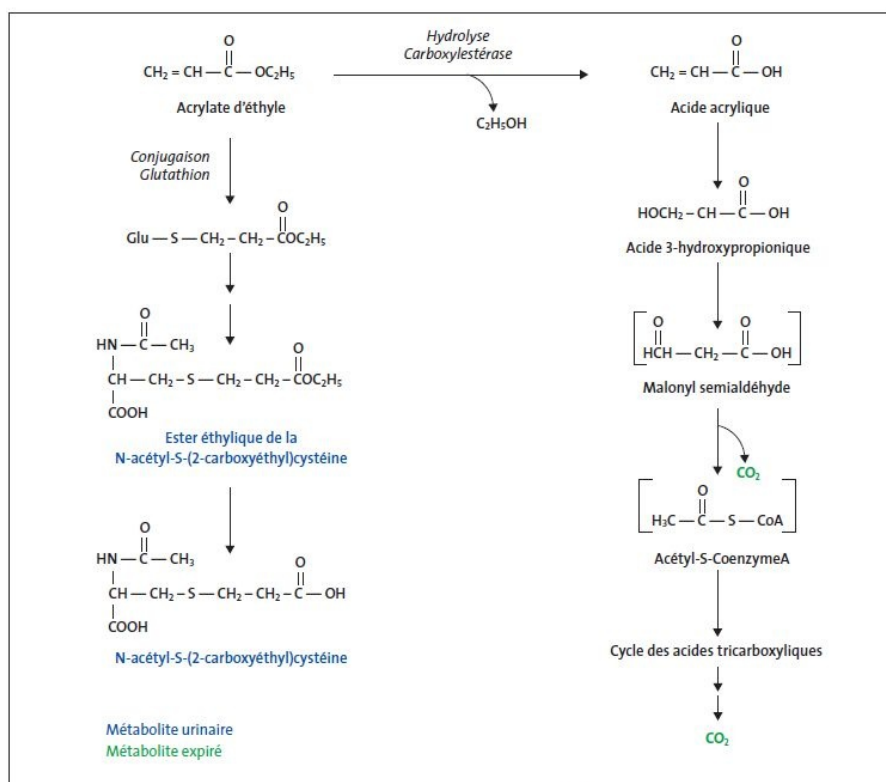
$CH_2=CH-C(=O)-OC_2H_5$
Acrylate d'éthyle

Hydrolyse
Carboxylestérase

$C_2H_5OH$

$CH_2=CH-C(=O)-OH$
Acide acrylique

Conjugaison
Glutathion

$Glu-S-CH_2-CH_2-C(=O)OC_2H_5$

$HOCH_2-CH-C(=O)-OH$
Acide 3-hydroxypropionique

$[HC(=O)H-CH_2-C(=O)-OH]$
Malonyl semialdéhyde

$CO_2$

$[H_3C-C(=O)-S-CoA]$
Acétyl-S-CoenzymeA

$HN-C(=O)-CH_3$
$CH-CH_2-S-CH_2-CH_2-C(=O)OC_2H_5$
$COOH$
Ester éthylique de la N-acétyl-S-(2-carboxyéthyl)cystéine

$HN-C(=O)-CH_3$
$CH-CH_2-S-CH_2-CH_2-C(=O)-OH$
$COOH$
N-acétyl-S-(2-carboxyéthyl)cystéine

Cycle des acides tricarboxyliques

$CO_2$

Métabolite urinaire
Métabolite expiré